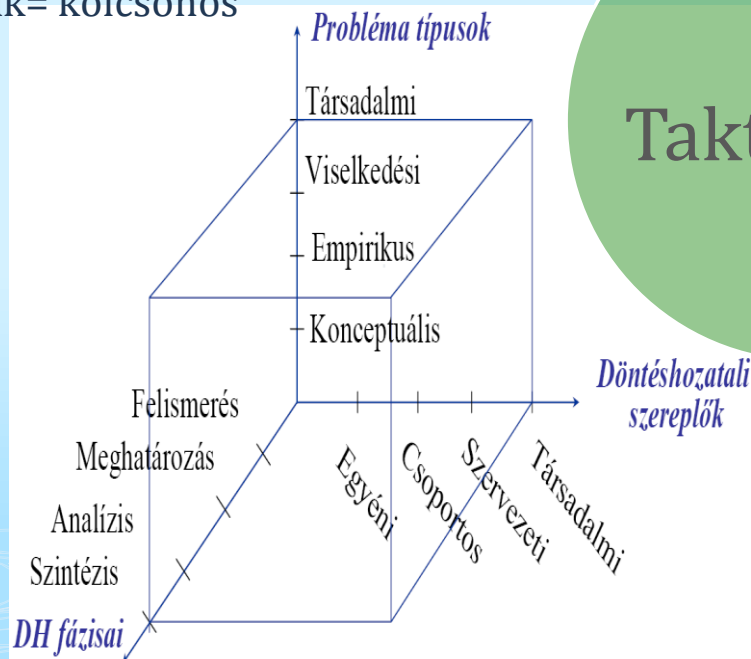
k= kölcsönös

Probléma típusok

Társadalmi

Viselkedési

Empirikus

Konceptuális

Takt

Döntéshozatali szereplők

Felismerés

Meghatározás

Analízis

Szintézis

DH fázisai

Egyéni

Csoportos

Szervezeti

Társadalmi